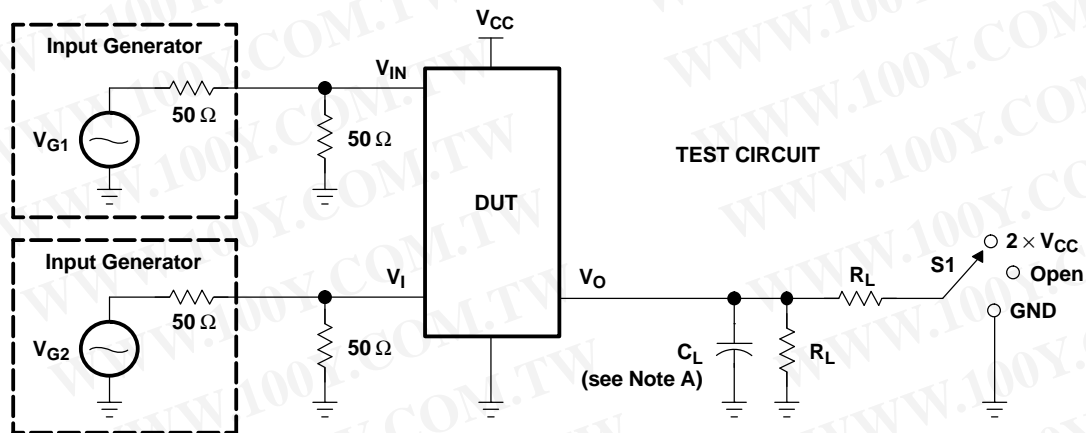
Input Generator

$V_{G1}$

50 Ω

50 Ω

$V_{IN}$

$V_{CC}$

DUT

TEST CIRCUIT

Input Generator

$V_{G2}$

50 Ω

50 Ω

$V_I$

$V_O$

$C_L$
(see Note A)

$R_L$

$R_L$

S1

$2 \times V_{CC}$

Open

GND

WWW.100Y.COM.TW